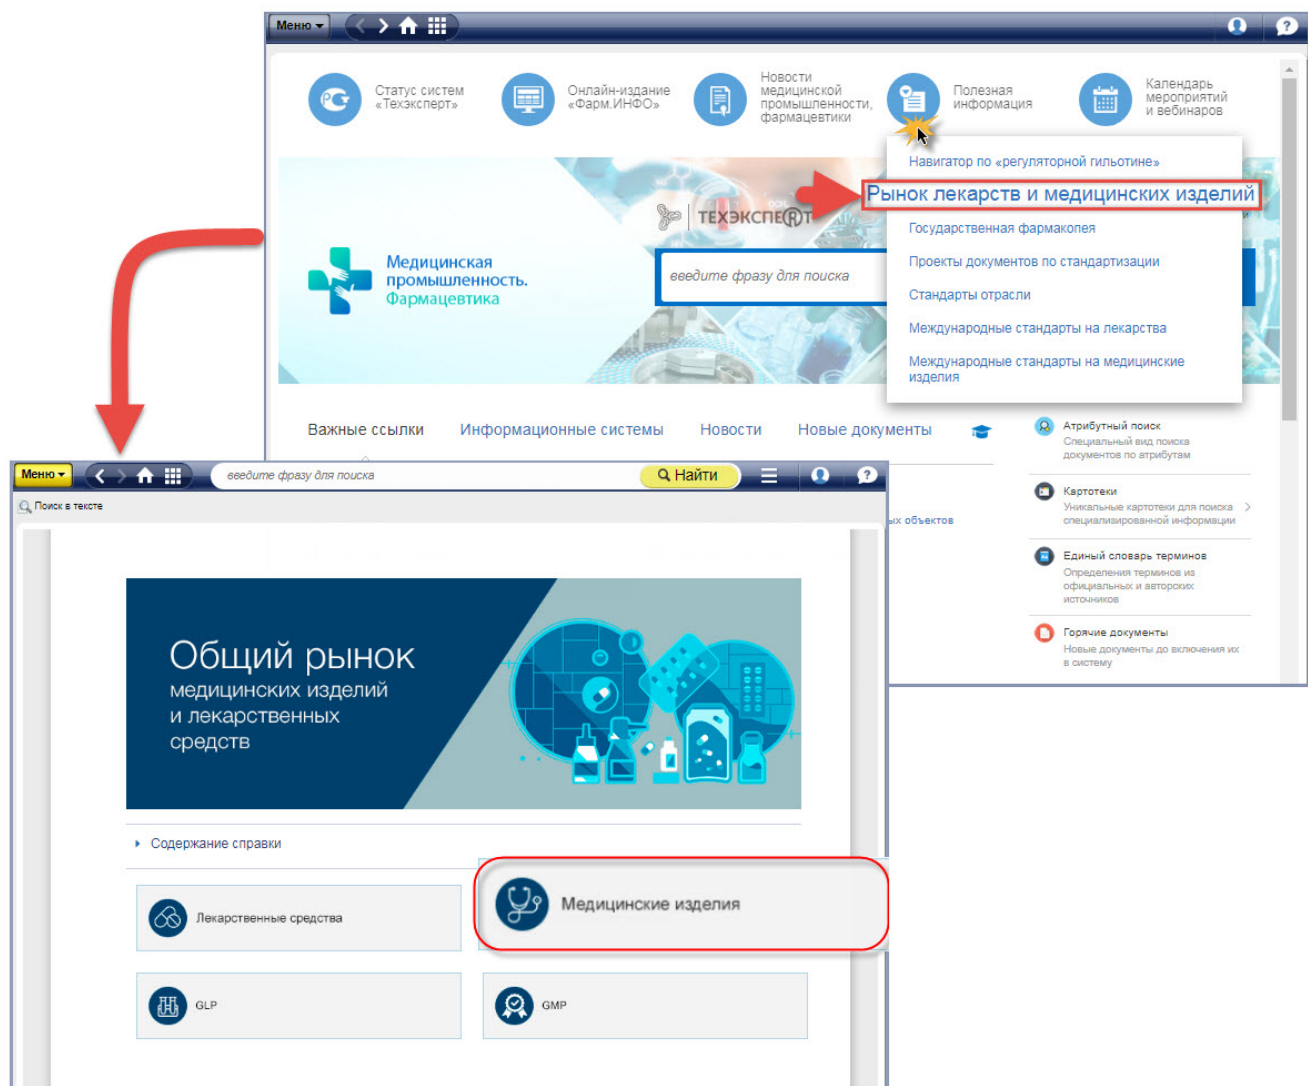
Меню

Статус систем «Техэксперт»

Онлайн-издание «Фарм.ИНФО»

Новости медицинской промышленности, фармацевтики

Полезная информация

Календарь мероприятий и вебинаров

Навигатор по «регуляторной гильотине»

Рынок лекарств и медицинских изделий

Государственная фармакопея

Проекты документов по стандартизации

Стандарты отрасли

Международные стандарты на лекарства

Международные стандарты на медицинские изделия

ТЕХЭКСПЕРТ

Медицинская промышленность. Фармацевтика

введите фразу для поиска

Важные ссылки Информационные системы Новости Новые документы

Атрибутный поиск
Специальный вид поиска документов по атрибутам

Картотеки
Уникальные картотеки для поиска специализированной информации

Единый словарь терминов
Определения терминов из официальных и авторских источников

Горячие документы
Новые документы до включения их в систему

ых объектов

Меню

введите фразу для поиска

Найти

Поиск в тексте

Общий рынок медицинских изделий и лекарственных средств

Содержание справки

Лекарственные средства

Медицинские изделия

GLP

GMP